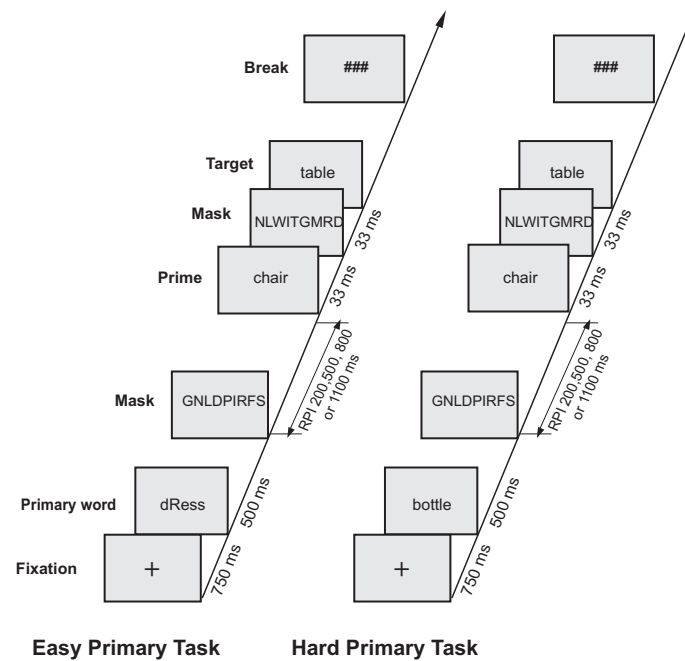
Break ###

Target table

Mask NLWITGMRD

Prime chair

33 ms

33 ms

RPI 200,500, 800 or 1100 ms

Mask GNLDPIRFS

500 ms

Primary word dRess

Fixation +

750 ms

###

table

NLWITGMRD

chair

33 ms

33 ms

RPI 200,500, 800 or 1100 ms

GNLDPIRFS

500 ms

bottle

+

750 ms

Easy Primary Task

Hard Primary Task